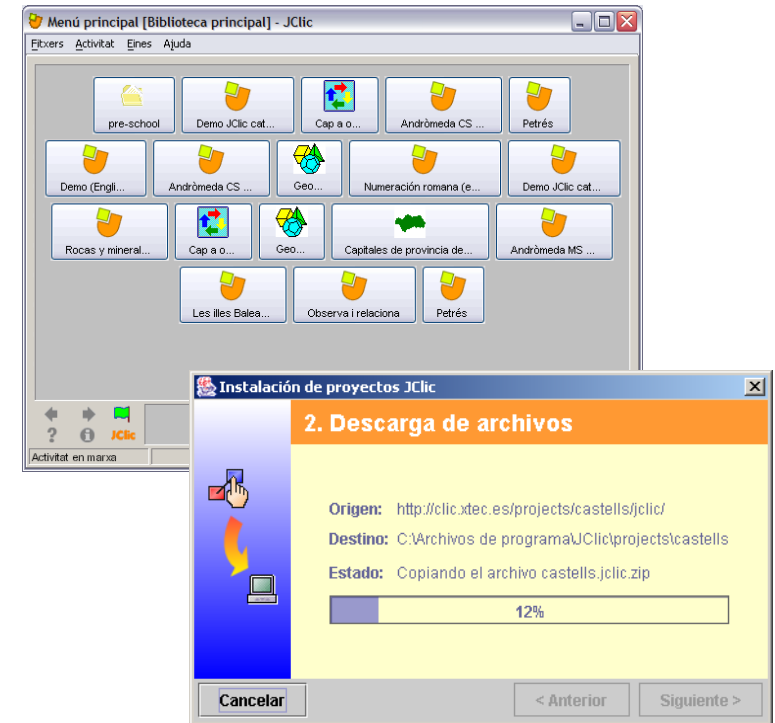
Menú principal [Biblioteca principal] - JClic

Fitxers Activitat Eines Ajuda

pre-school
Demo JClic cat...
Cap a o...
Andròmeda CS ...
Petrés
Demo (Engli...
Andròmeda CS ...
Geo...
Numeración romana (e...
Demo JClic cat...
Rocas y mineral...
Cap a o...
Geo...
Capitales de provincia de...
Andròmeda MS ...
Les illes Balea...
Observa i relaciona
Petrés

JClic

Activitat en marxa

Instalación de proyectos JClic

2. Descarga de archivos

Origen: http://clic.xtec.es/projects/castells/jclic/

Destino: C:\Archivos de programa\JClic\projects\castells

Estado: Copiando el archivo castells.jclic.zip

12%

Cancelar
< Anterior
Siguiente >